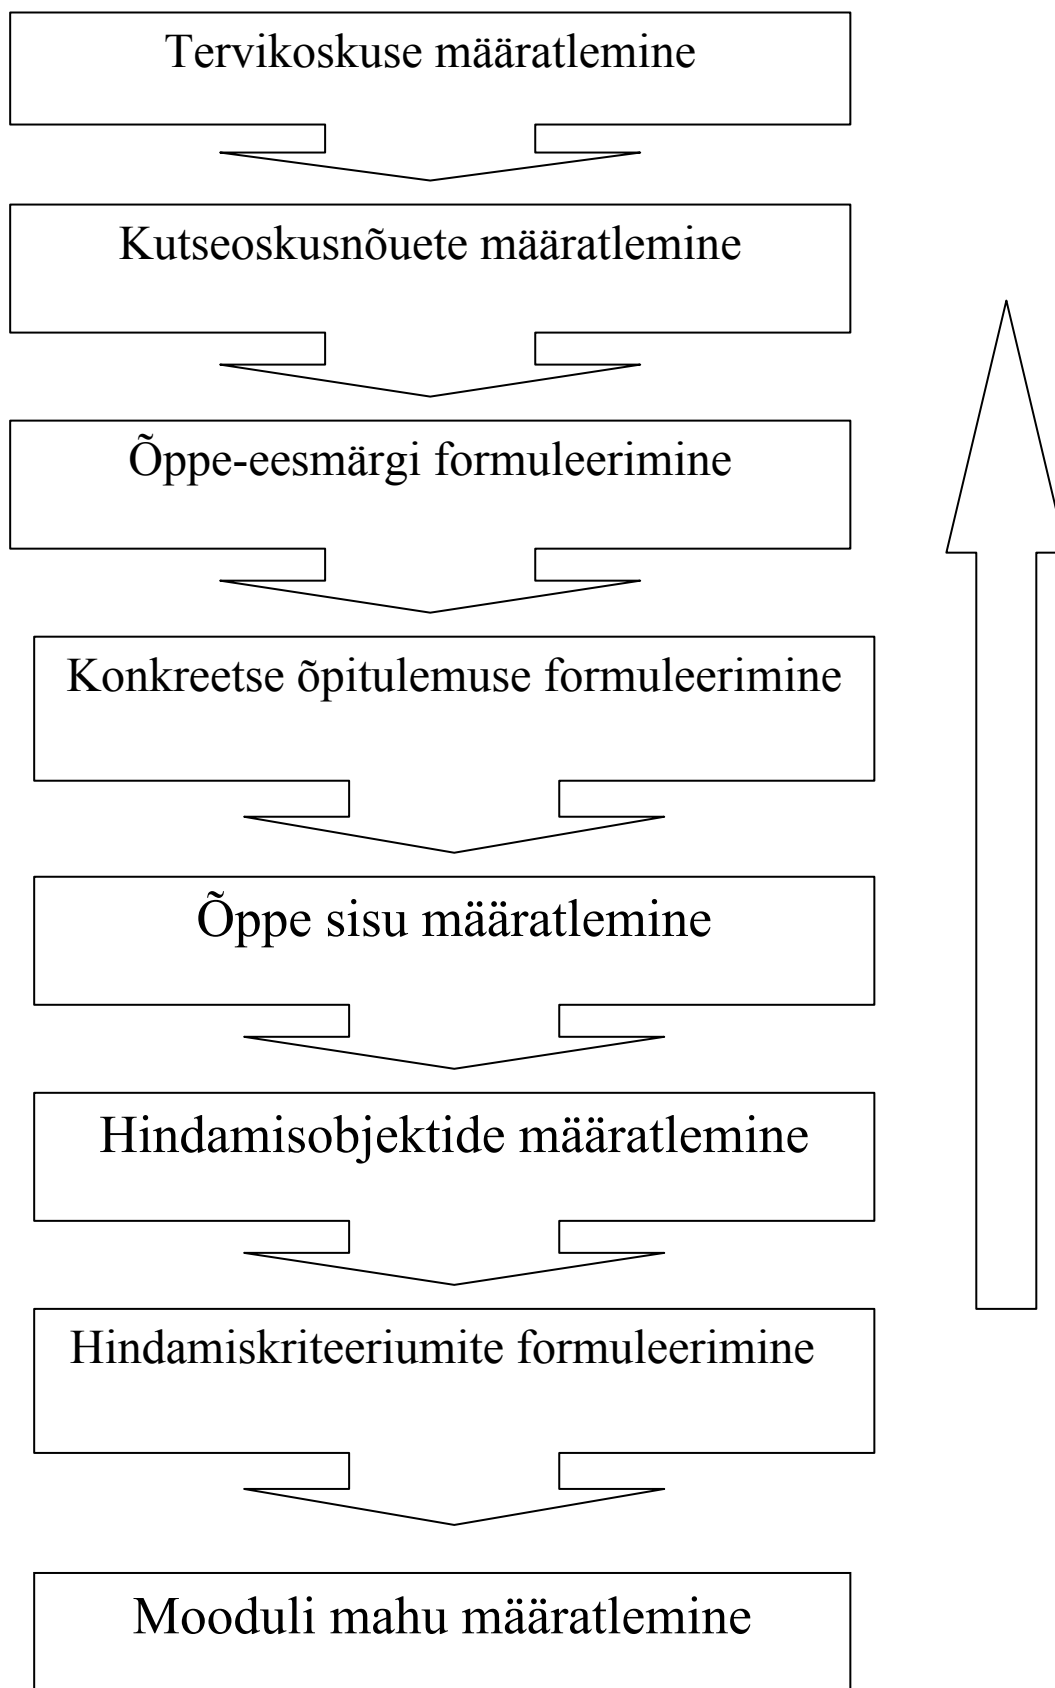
Tervikoskuse määratlemine

Kutseoskusnõuete määratlemine

Õppe-eesmärgi formuleerimine

Konkreetse õpitulemuse formuleerimine

Õppe sisu määratlemine

Hindamisobjektide määratlemine

Hindamiskriteeriumite formuleerimine

Mooduli mahu määratlemine